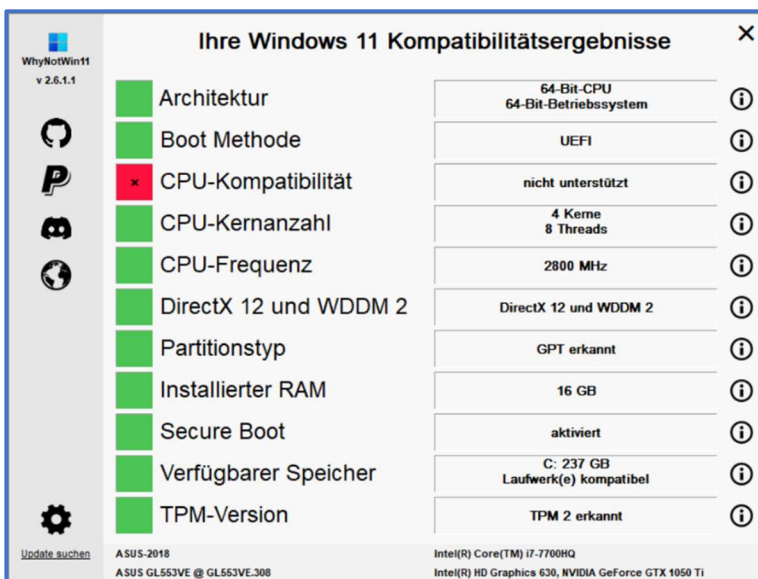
WhyNotWin11
v 2.6.1.1

Ihre Windows 11 Kompatibilitätsergebnisse

✕

| | | |
|---|---|---|
| Architektur | 64-Bit-CPU 64-Bit-Betriebssystem | ⓘ |
| Boot Methode | UEFI | ⓘ |
| × CPU-Kompatibilität | nicht unterstützt | ⓘ |
| CPU-Kernanzahl | 4 Kerne 8 Threads | ⓘ |
| CPU-Frequenz | 2800 MHz | ⓘ |
| DirectX 12 und WDDM 2 | DirectX 12 und WDDM 2 | ⓘ |
| Partitionstyp | GPT erkannt | ⓘ |
| Installierter RAM | 16 GB | ⓘ |
| Secure Boot | aktiviert | ⓘ |
| Verfügbarer Speicher | C: 237 GB Laufwerk(e) kompatibel | ⓘ |
| TPM-Version | TPM 2 erkannt | ⓘ |

Update suchen

ASUS-2018
ASUS GL553VE @ GL553VE.308

Intel(R) Core(TM) i7-7700HQ
Intel(R) HD Graphics 630, NVIDIA GeForce GTX 1050 Ti